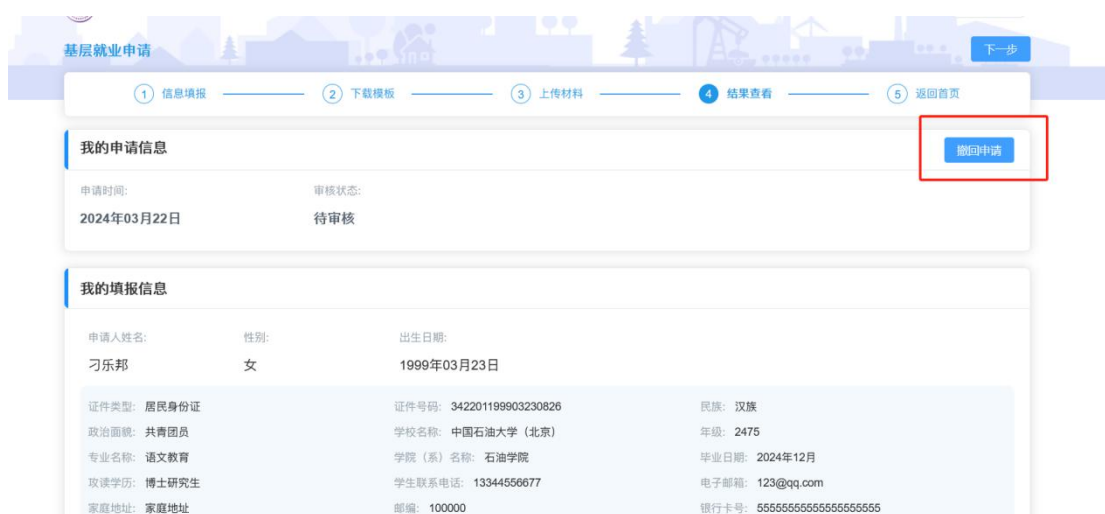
基层就业申请

下一步

1 信息填报 2 下载模板 3 上传材料 4 结果查看 5 返回首页

我的申请信息

撤回申请

申请时间:
2024年03月22日

审核状态:
待审核

我的填报信息

申请人姓名:
刁乐邦

性别:
女

出生日期:
1999年03月23日

证件类型: 居民身份证
证件号码: 342201199903230826
民族: 汉族
政治面貌: 共青团员
学校名称: 中国石油大学（北京）
年级: 2475
专业名称: 语文教育
学院（系）名称: 石油学院
毕业日期: 2024年12月
攻读学历: 博士研究生
学生联系电话: 13344556677
电子邮箱: 123@qq.com
家庭地址: 家庭地址
邮编: 100000
银行卡号: 5555555555555555555